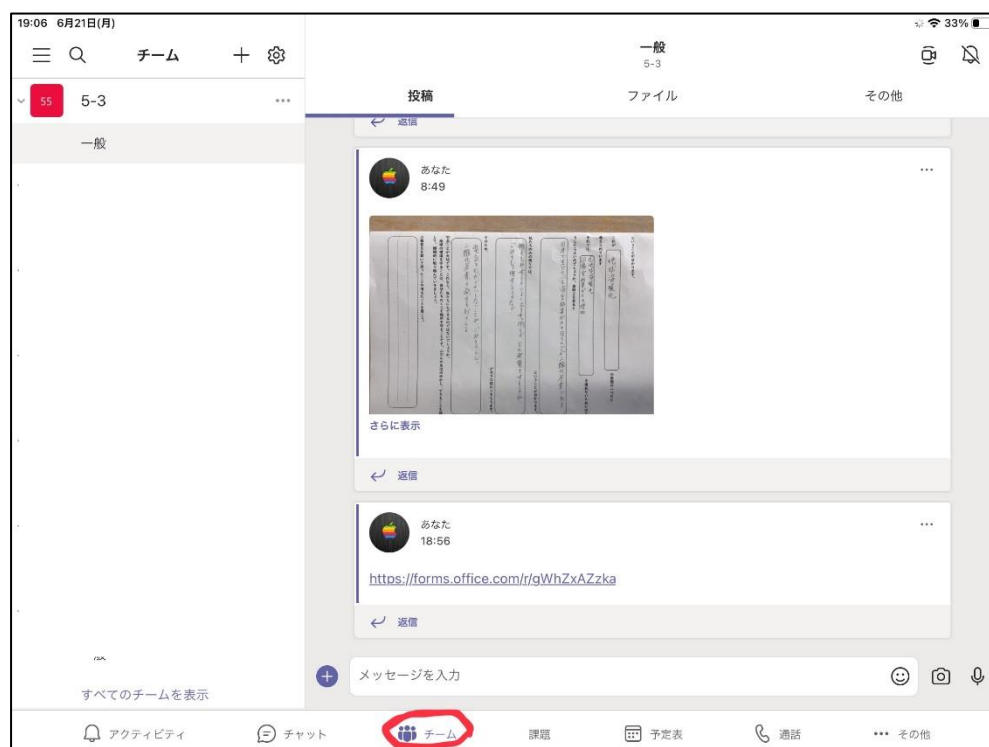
19:06 6月21日(月)

33%

チーム

55 5-3

一般

一般
5-3

投稿 ファイル その他

返信

あなた
8:49

さらに表示

返信

あなた
18:56

https://forms.office.com/r/gWhZxAZzka

返信

メッセージを入力

すべてのチームを表示

アクティビティ チャット チーム 課題 予定表 通話 その他